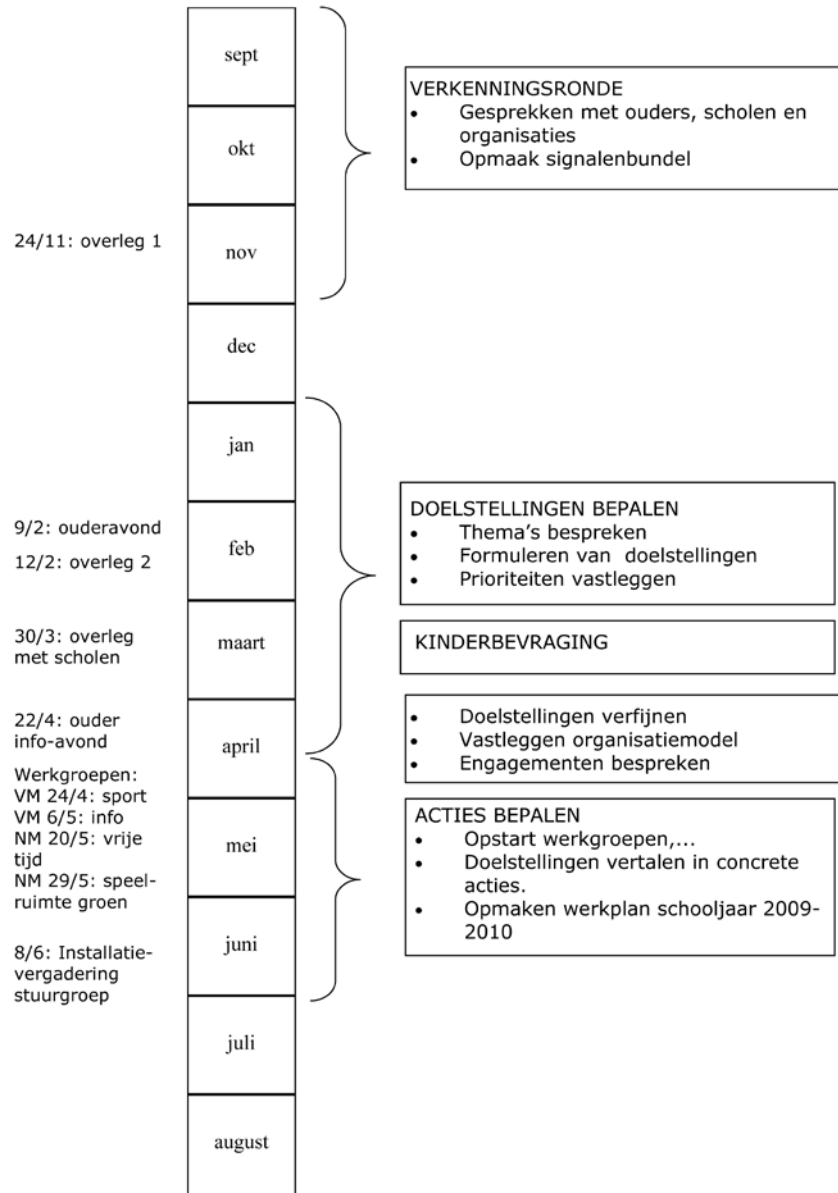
sept

okt

24/11: overleg 1

nov

dec

jan

9/2: ouderavond

12/2: overleg 2

feb

30/3: overleg met scholen

maart

22/4: ouder info-avond

april

Werkgroepen:
VM 24/4: sport
VM 6/5: info
NM 20/5: vrije tijd
NM 29/5: speelruimte groen

mei

8/6: Installatievergadering stuurgroep

juni

juli

august

VERKENNINGSRONDE
• Gesprekken met ouders, scholen en organisaties
• Opmaak signalenbundel

DOELSTELLINGEN BEPALEN
• Thema's bespreken
• Formuleren van doelstellingen
• Prioriteiten vastleggen

KINDERBEVRAGING

• Doelstellingen verfijnen
• Vastleggen organisatiemodel
• Engagementen bespreken

ACTIES BEPALEN
• Opstart werkgroepen,...
• Doelstellingen vertalen in concrete acties.
• Opmaken werkplan schooljaar 2009-2010